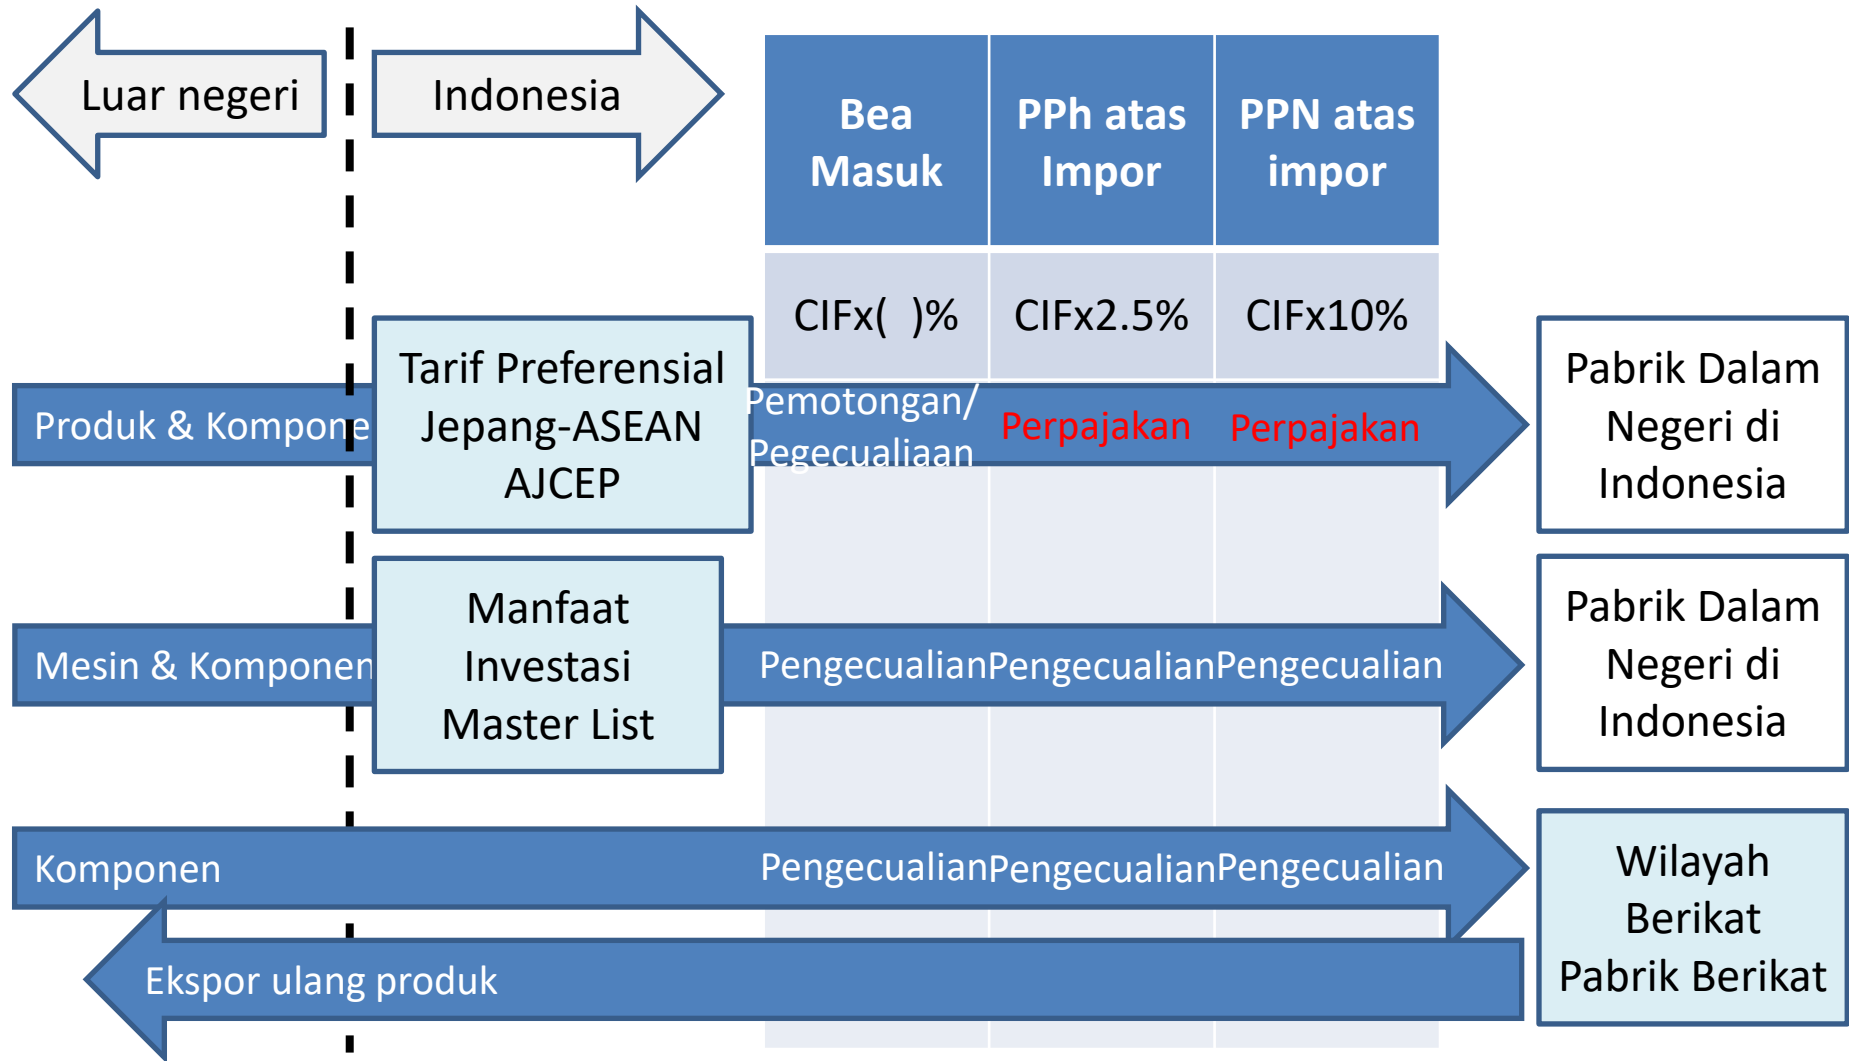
Luar negeri

Indonesia

| Bea Masuk | PPh atas Impor | PPN atas impor |
|---|---|---|
| CIFx( )% | CIFx2.5% | CIFx10% |

Produk & Kompone

Tarif Preferensial Jepang-ASEAN AJCEP

Pemotongan/ Pegecualiaan

Perpajakan

Perpajakan

Pabrik Dalam Negeri di Indonesia

Mesin & Komponen

Manfaat Investasi Master List

PengecualianPengecualianPengecualian

Pabrik Dalam Negeri di Indonesia

Komponen

PengecualianPengecualianPengecualian

Wilayah Berikat Pabrik Berikat

Ekspor ulang produk